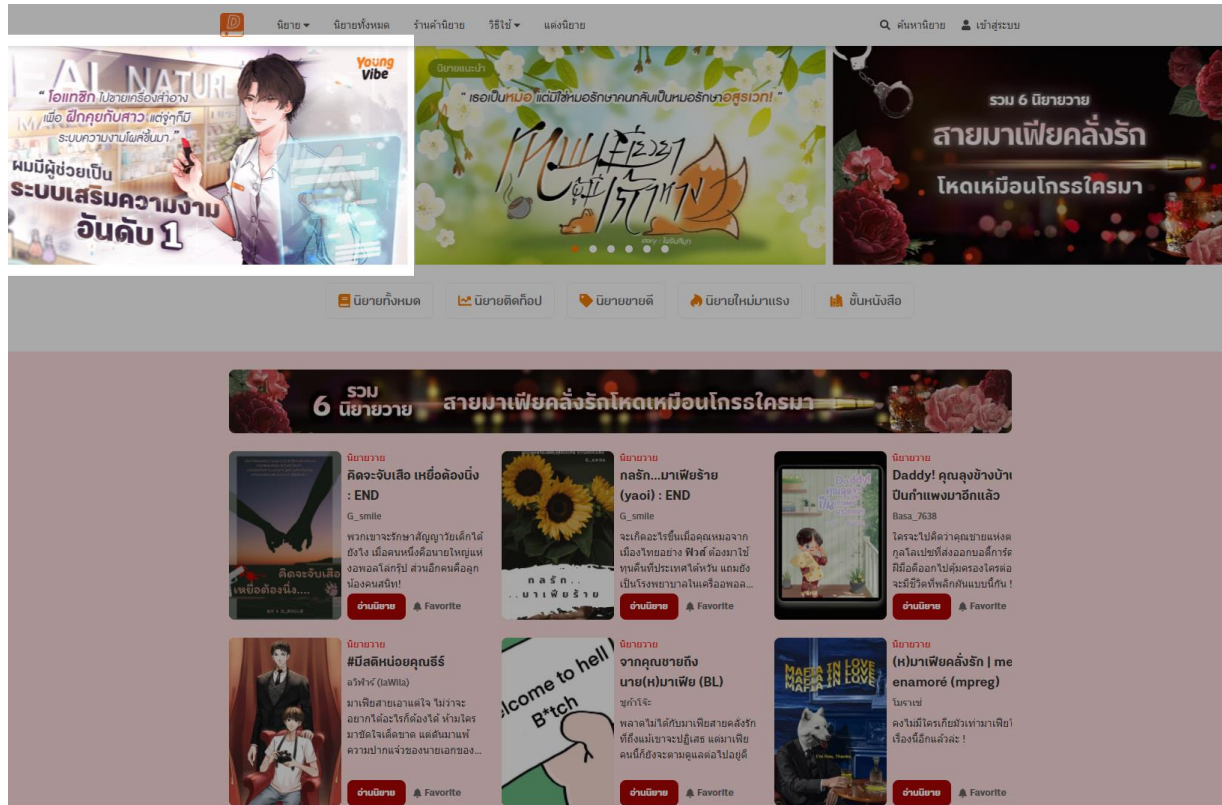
นิยาย นิยายทั้งหมด ร้านค้านิยาย วิธีใช้ แต่งนิยาย
ค้นหานิยาย เข้าสู่ระบบ

AL NATURE
Young Vibe
"โอแทซึก ไปขายเครื่องสำอาง เพื่อ ฝึกคุยกับสาว แต่จู่ๆก็มีระบบความงามโผล่ขึ้นมา"
ผมมีผู้ช่วยเป็น ระบบเสริมความงาม อันดับ 1

นิยายแนะนำ
"เธอเป็นหมอ แต่มีใช้หมอรักษาคนกลับเป็นหมอรักษาอสูรเวท!"
หมอผู้เยียวยาแห่งเรือนจิ้งจอก

รวม 6 นิยายวาย
สายมาเฟียคลั่งรัก
โหดเหมือนโกรธใครมา

นิยายทั้งหมด นิยายติดท็อป นิยายขายดี นิยายใหม่มาแรง ชั้นหนังสือ

รวม 6 นิยายวาย สายมาเฟียคลั่งรักโหดเหมือนโกรธใครมา

นิยายวาย
คิดจะจับเสือ เหยื่อต้องนิ่ง : END
G_smile
พวกเขาจะรักษาสัญญาวัยเด็กได้ยังไง เมื่อคนหนึ่งคือนายใหญ่แห่งอพอลโลกรุ๊ป ส่วนอีกคนคือลูกน้องคนสนิท!
อ่านนิยาย Favorite

นิยายวาย
กลรัก...มาเฟียร้าย (yaoi) : END
G_smile
จะเกิดอะไรขึ้นเมื่อคุณหมอจากเมืองไทยอย่าง ฟิวส์ ต้องมาใช้ทุนคืนที่ประเทศไต้หวัน แถมยังเป็นโรงพยาบาลในเครือพอล...
อ่านนิยาย Favorite

นิยายวาย
Daddy! คุณลุงข้างบ้า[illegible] ปีนกำแพงมาอีกแล้ว
Basa_7638
ใครจะไปคิดว่าคุณชายแห่ง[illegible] กูลโลเปซที่ส่งออกบอดี้การ์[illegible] มีมือดีออกไปคุ้มครองใครต่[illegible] จะมีชีวิตที่พลิกผันแบบนี้กัน !
อ่านนิยาย Favorite

นิยายวาย
#มีสติหน่อยคุณธีร์
อวิฬาร์ (laWila)
มาเฟียสายเอาแต่ใจ 'ไม่ว่าจะอยากได้อะไรก็ต้องได้' ห้ามใครมาขัดใจเด็ดขาด แต่ดันมาแพ้ความปากแจ๋วของนายเอกของ...
อ่านนิยาย Favorite

นิยายวาย
จากคุณชายถึงนาย(H)มาเฟีย (BL)
ชูก้าโจ๊ะ
พลาดไม่ได้กับมาเฟียสายคลั่งรักที่ถึงแม้เขาจะปฏิเสธ แต่มาเฟียคนนี้ก็ยังจะตามตูแลต่อไปอยู่ดี
อ่านนิยาย Favorite

นิยายวาย
(H)มาเฟียคลั่งรัก | me enamoré (mpreg)
โมราเซ่
คงไม่มีใครเกี่ยวมั่วเท่ามาเฟีย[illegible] เรื่องนี้อีกแล้วล่ะ !
อ่านนิยาย Favorite